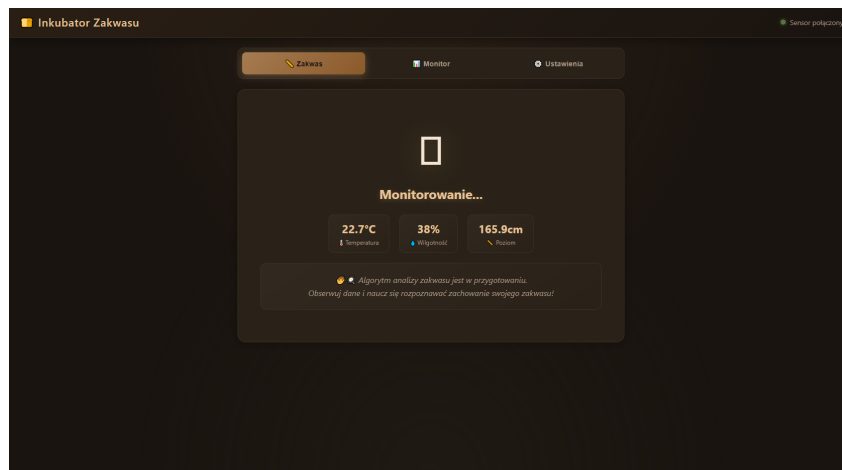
Inkubator Zakwasu

Sensor połączony

Zakwas

Monitor

Ustawienia

Monitorowanie...

22.7°C
Temperatura

38%
Wilgotność

165.9cm
Poziom

Algorytm analizy zakwasu jest w przygotowaniu.
Obserwuj dane i naucz się rozpoznawać zachowanie swojego zakwasu!